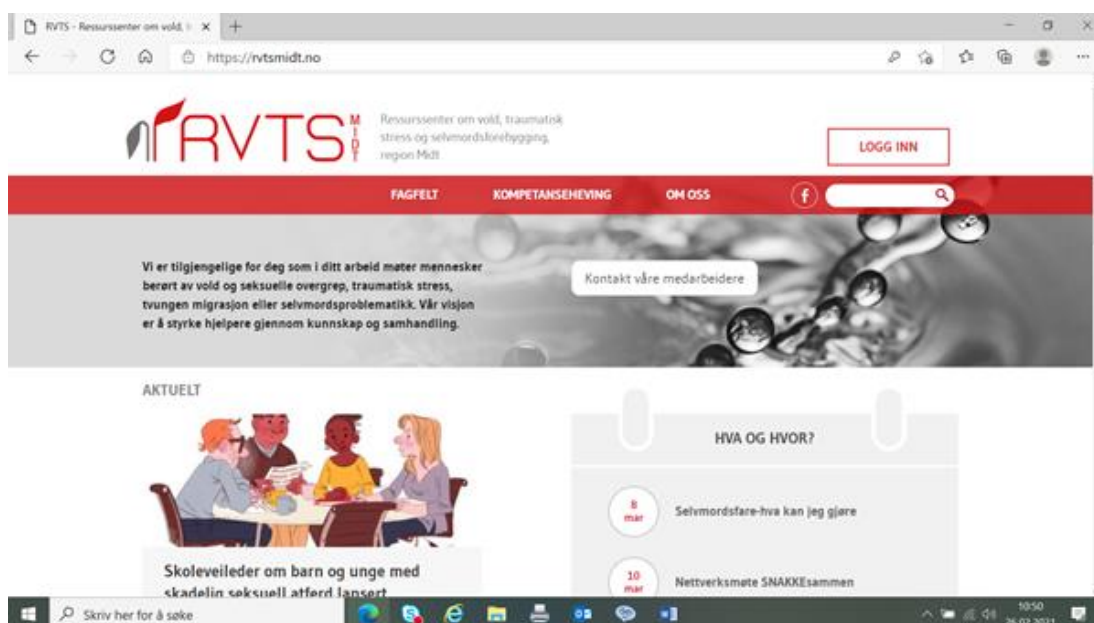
RVTS - Ressurssenter om vold, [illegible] ×

https://rvtsmidt.no

RVTS MIDT

Ressurssenter om vold, traumatisk stress og selvmordsforebygging, region Midt

LOGG INN

FAGFELT KOMPETANSEHEVING OM OSS

Vi er tilgjengelige for deg som i ditt arbeid møter mennesker berørt av vold og seksuelle overgrep, traumatisk stress, tvungen migrasjon eller selvmordsproblematikk. Vår visjon er å styrke hjelpere gjennom kunnskap og samhandling.

Kontakt våre medarbeidere

AKTUELT

Skoleveileder om barn og unge med skadelig seksuell atferd lansert

HVA OG HVOR?

8 mar Selvmordsfare-hva kan jeg gjøre

10 mar Nettverksmøte SNAKKEsammen

Skriv her for å søke

10:50
26.02.2021